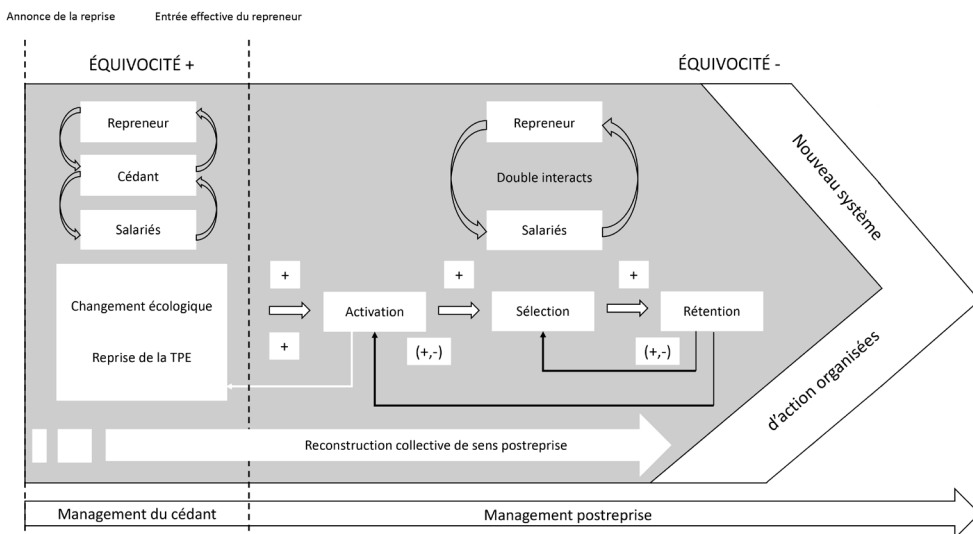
Annonce de la reprise

Entrée effective du repreneur

ÉQUIVOCITÉ +

ÉQUIVOCITÉ -

Repreneur

Cédant

Salariés

Repreneur

Double interacts

Salariés

Nouveau système

d'action organisées

Changement écologique

Reprise de la TPE

+

+

Activation

+

Sélection

+

Rétention

(+,-)

(+,-)

Reconstruction collective de sens postreprise

Management du cédant

Management postreprise